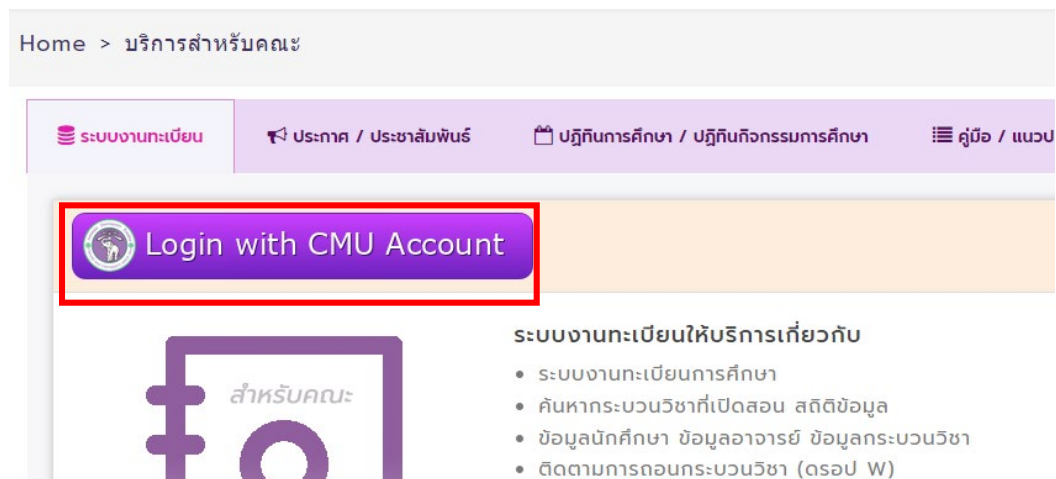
Home > บริการสำหรับคณะ

ระบบงานทะเบียน

ประกาศ / ประชาสัมพันธ์

ปฏิทินการศึกษา / ปฏิทินกิจกรรมการศึกษา

คู่มือ / แนวป

Login with CMU Account

สำหรับคณะ

ระบบงานทะเบียนให้บริการเกี่ยวกับ

• ระบบงานทะเบียนการศึกษา
• ค้นหากระบวนวิชาที่เปิดสอน สถิติข้อมูล
• ข้อมูลนักศึกษา ข้อมูลอาจารย์ ข้อมูลกระบวนวิชา
• ติดตามการถอนกระบวนวิชา (ดรอป W)